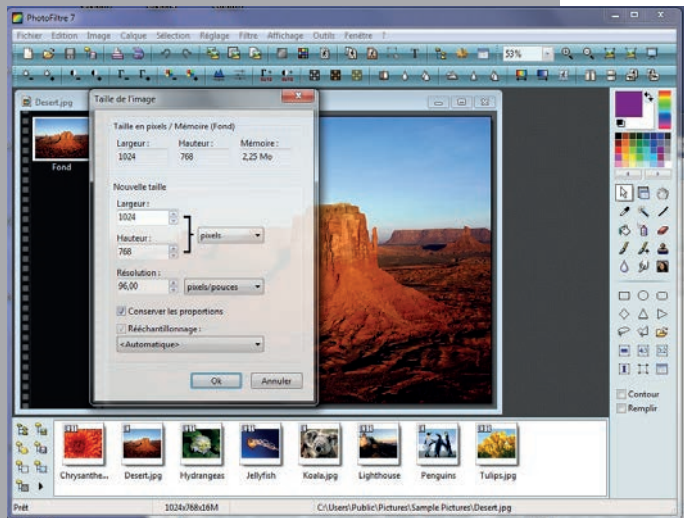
PhotoFiltre 7

Fichier Edition Image Calque Sélection Réglage Filtre Affichage Outils Fenêtre ?

53%

Desert.jpg

Fond

Taille de l'image

Taille en pixels / Mémoire (Fond)

Largeur : 1024

Hauteur : 768

Mémoire : 2,25 Mo

Nouvelle taille

Largeur : 1024

Hauteur : 768

pixels

Résolution : 96,00

pixels/pouces

Conserver les proportions

Rééchantillonnage :

<Automatique>

Ok

Annuler

Contour

Remplir

Chrysanthe... Desert.jpg Hydrangeas Jellyfish Koala.jpg Lighthouse Penguins Tulips.jpg

Prêt

1024x768x16M

C:\Users\Public\Pictures\Sample Pictures\Desert.jpg